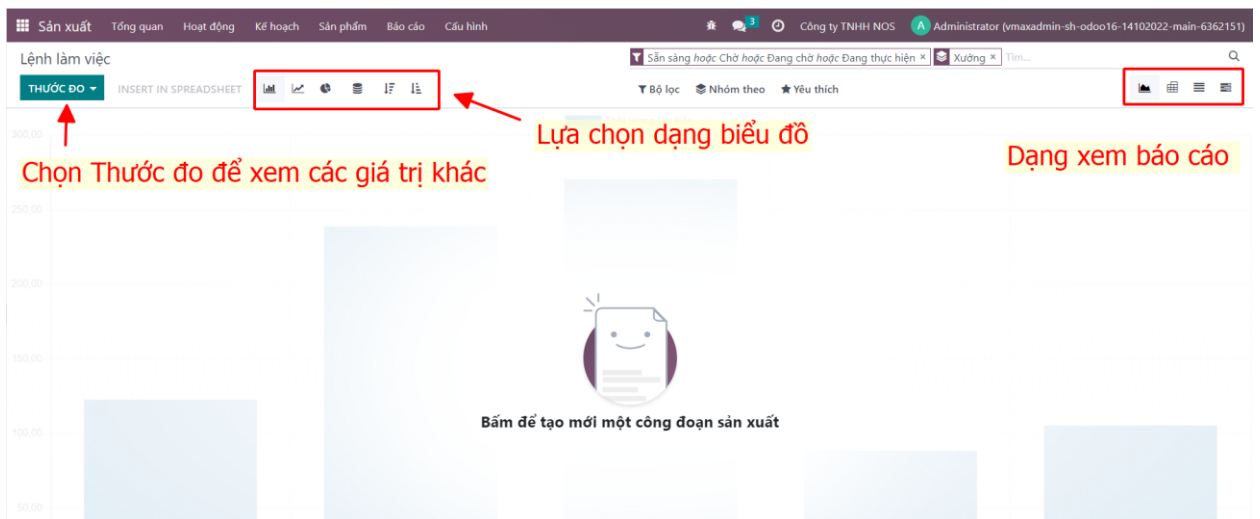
Sản xuất Tổng quan Hoạt động Kế hoạch Sản phẩm Báo cáo Cấu hình

3 Công ty TNHH NOS A Administrator (vmaxadmin-sh-odoo16-14102022-main-6362151)

Lệnh làm việc

Sẵn sàng hoặc Chờ hoặc Đang chờ hoặc Đang thực hiện × Xưởng × Tìm...

THƯỚC ĐO INSERT IN SPREADSHEET

Bộ lọc Nhóm theo Yêu thích

Lựa chọn dạng biểu đồ

Chọn Thước đo để xem các giá trị khác

Dạng xem báo cáo

300,00

250,00

200,00

100,00

50,00

Bấm để tạo mới một công đoạn sản xuất